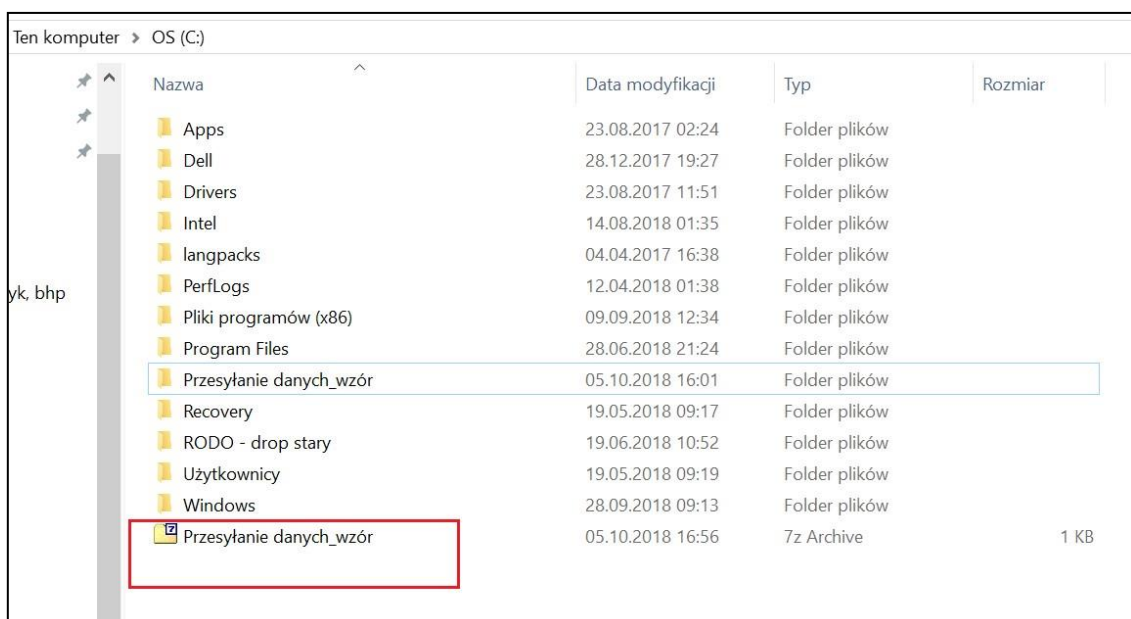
Ten komputer > OS (C:)

yk, bhp

| Nazwa | Data modyfikacji | Typ | Rozmiar |
|---|---|---|---|
| Apps | 23.08.2017 02:24 | Folder plików | |
| Dell | 28.12.2017 19:27 | Folder plików | |
| Drivers | 23.08.2017 11:51 | Folder plików | |
| Intel | 14.08.2018 01:35 | Folder plików | |
| langpacks | 04.04.2017 16:38 | Folder plików | |
| PerfLogs | 12.04.2018 01:38 | Folder plików | |
| Pliki programów (x86) | 09.09.2018 12:34 | Folder plików | |
| Program Files | 28.06.2018 21:24 | Folder plików | |
| Przesyłanie danych_wzór | 05.10.2018 16:01 | Folder plików | |
| Recovery | 19.05.2018 09:17 | Folder plików | |
| RODO - drop stary | 19.06.2018 10:52 | Folder plików | |
| Użytkownicy | 19.05.2018 09:19 | Folder plików | |
| Windows | 28.09.2018 09:13 | Folder plików | |
| Przesyłanie danych_wzór | 05.10.2018 16:56 | 7z Archive | 1 KB |